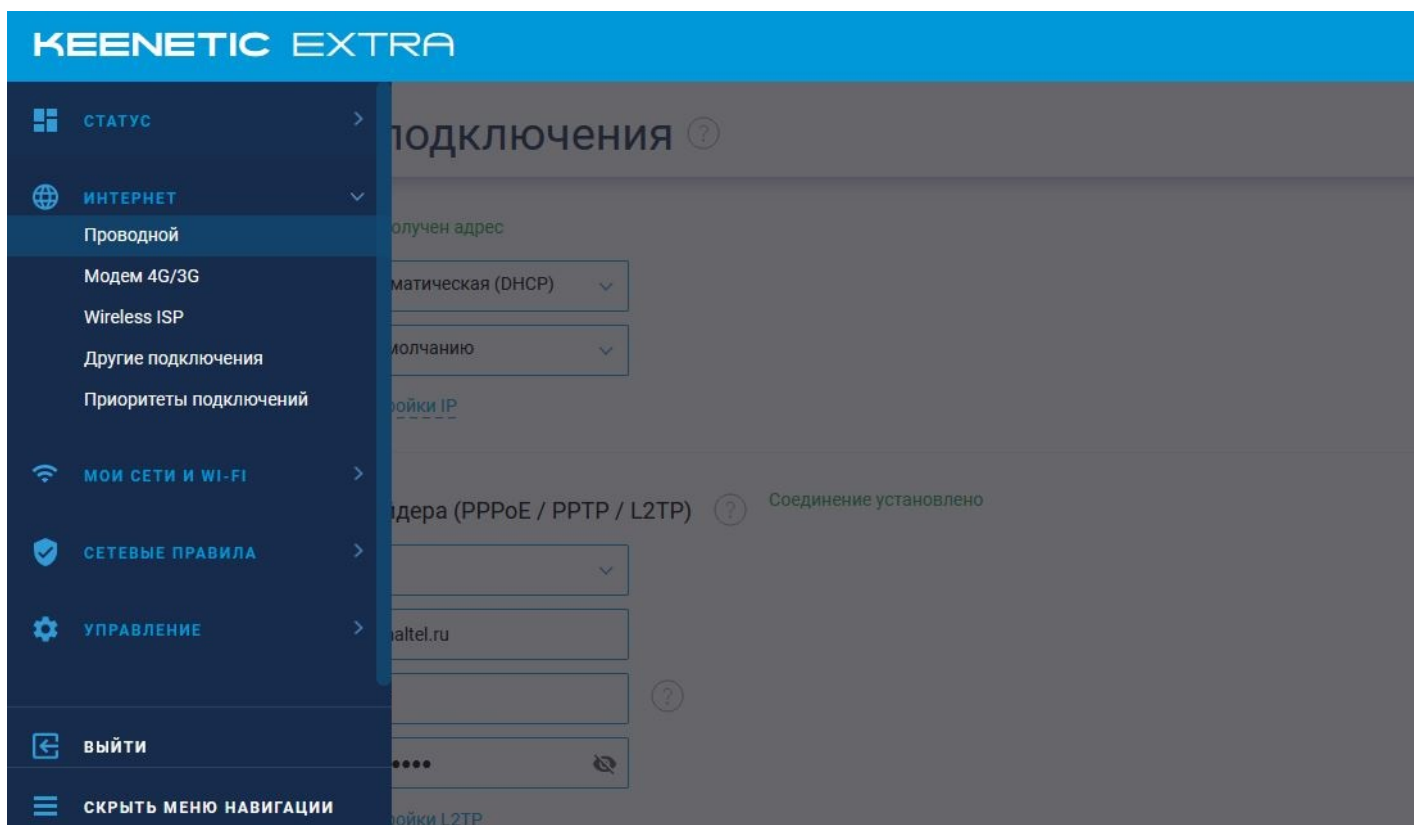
KEENETIC EXTRA

СТАТУС

ИНТЕРНЕТ

Проводной

Модем 4G/3G

Wireless ISP

Другие подключения

Приоритеты подключений

МОИ СЕТИ И WI-FI

СЕТЕВЫЕ ПРАВИЛА

УПРАВЛЕНИЕ

ВЫЙТИ

СКРЫТЬ МЕНЮ НАВИГАЦИИ

подключения

олучен адрес

матическая (DHCP)

молчанию

ройки IP

йдера (PPPoE / PPTP / L2TP)

Соединение установлено

altel.ru

••••

ройки L2TP